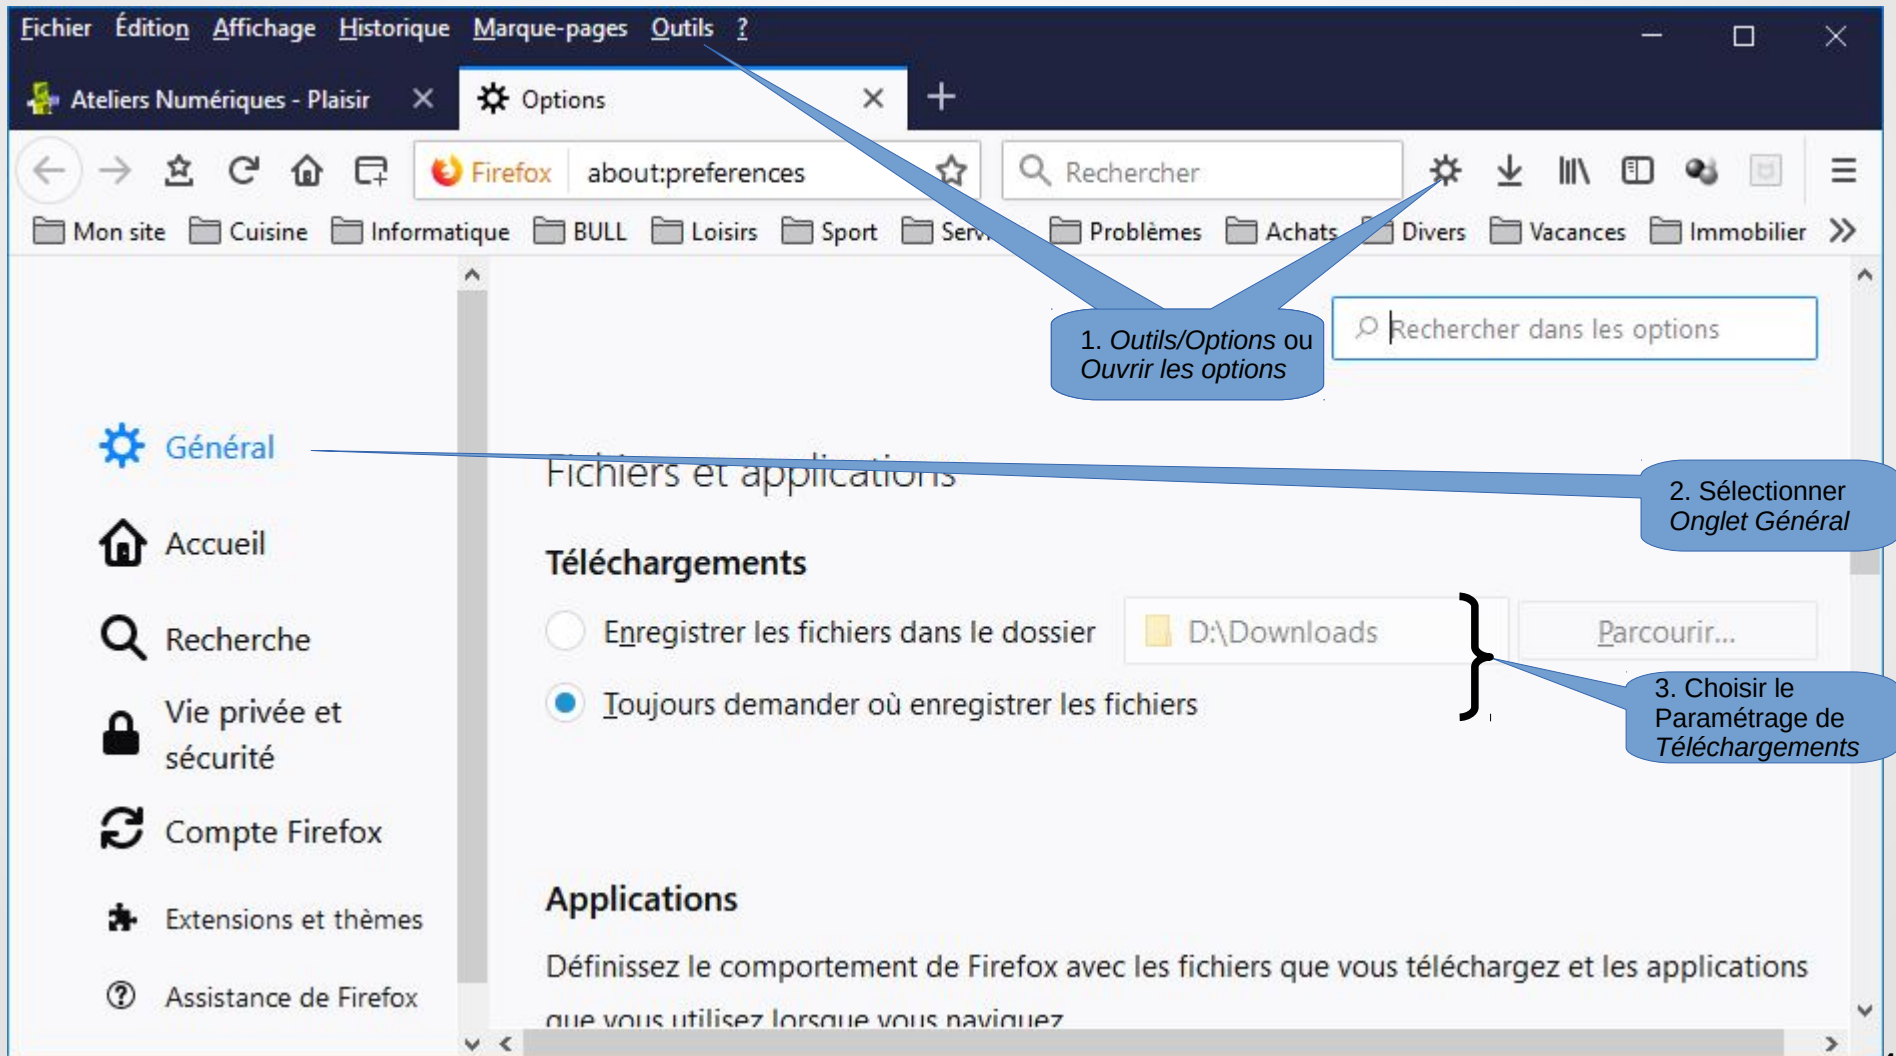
Fichier Édition Affichage Historique Marque-pages Outils ?

Ateliers Numériques - Plaisir
Options

Firefox about:preferences
Rechercher

Mon site Cuisine Informatique BULL Loisirs Sport Serv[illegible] Problèmes Achats Divers Vacances Immobilier

1. *Outils/Options* ou *Ouvrir les options*

Rechercher dans les options

Général
Accueil
Recherche
Vie privée et sécurité
Compte Firefox
Extensions et thèmes
Assistance de Firefox

Fichiers et applications

2. Sélectionner *Onglet Général*

Téléchargements

Enregistrer les fichiers dans le dossier D:\Downloads Parcourir…

Toujours demander où enregistrer les fichiers

3. Choisir le Paramétrage de *Téléchargements*

Applications

Définissez le comportement de Firefox avec les fichiers que vous téléchargez et les applications que vous utilisez lorsque vous naviguez